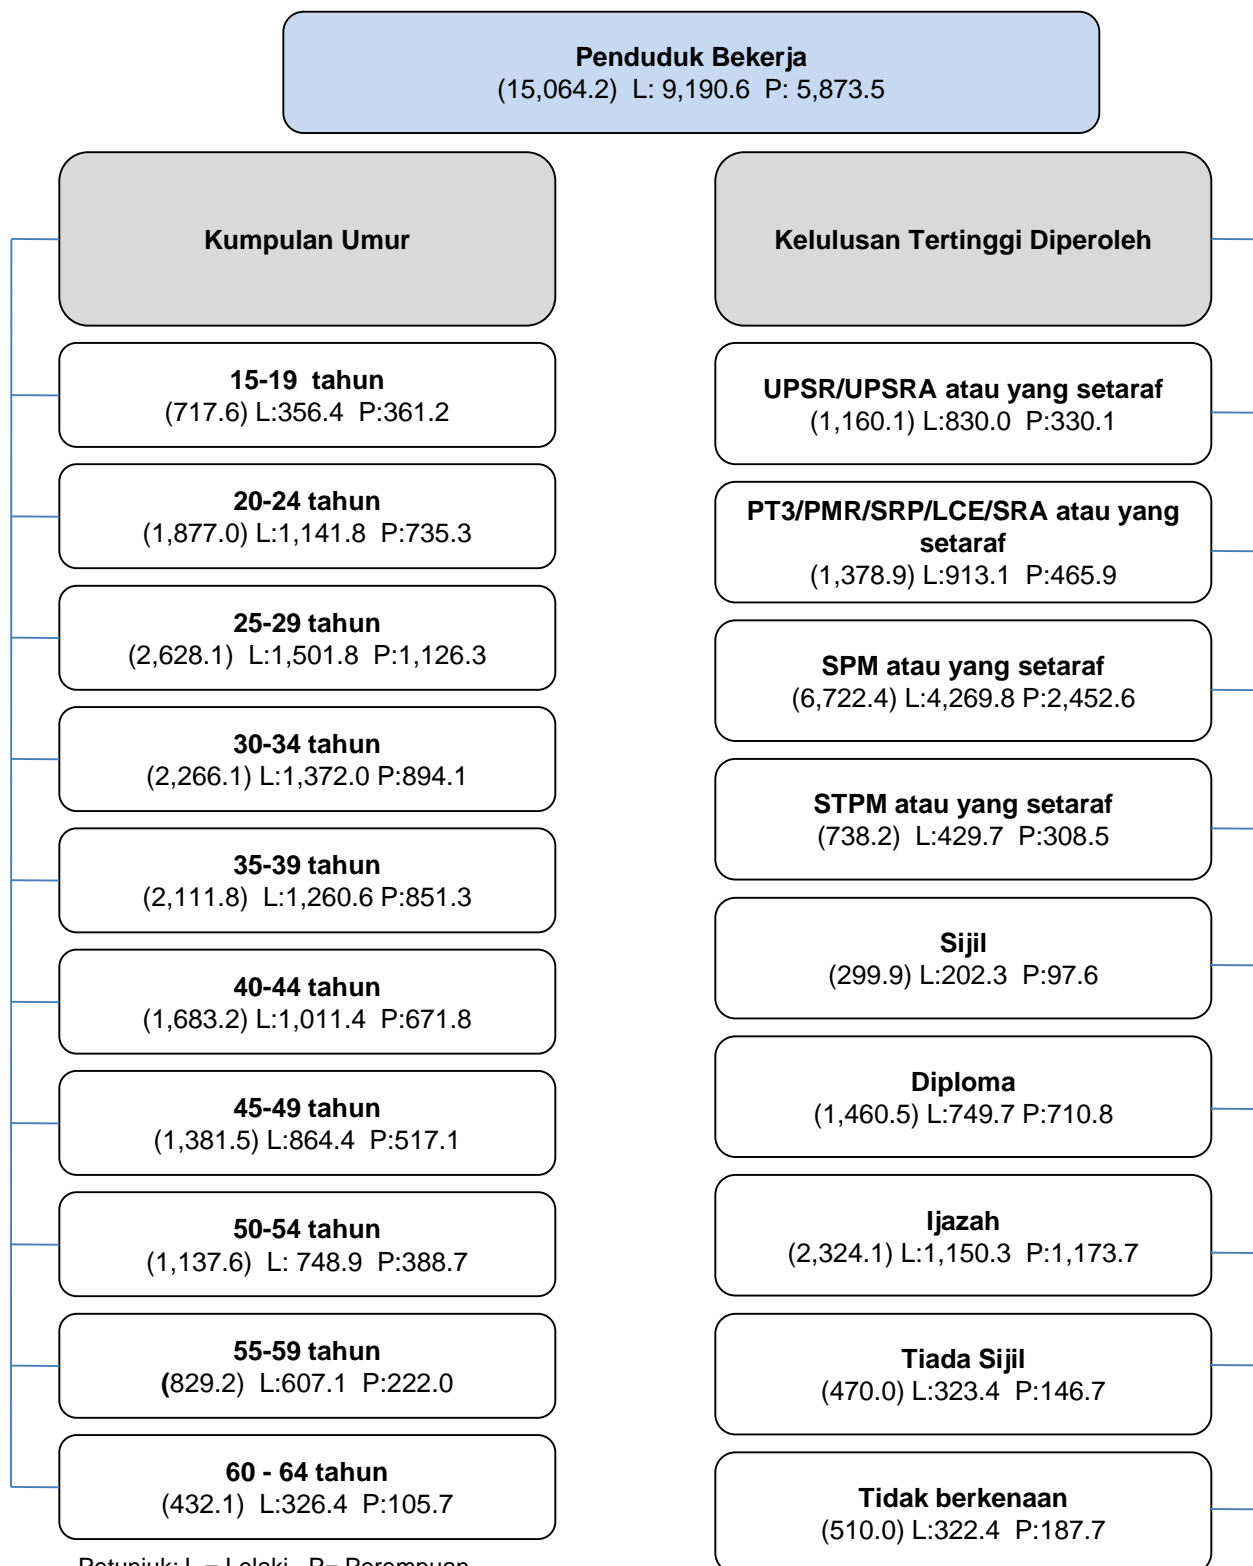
**Penduduk Bekerja**
(15,064.2) L: 9,190.6 P: 5,873.5

**Kumpulan Umur**

**15-19 tahun**
(717.6) L:356.4 P:361.2

**20-24 tahun**
(1,877.0) L:1,141.8 P:735.3

**25-29 tahun**
(2,628.1) L:1,501.8 P:1,126.3

**30-34 tahun**
(2,266.1) L:1,372.0 P:894.1

**35-39 tahun**
(2,111.8) L:1,260.6 P:851.3

**40-44 tahun**
(1,683.2) L:1,011.4 P:671.8

**45-49 tahun**
(1,381.5) L:864.4 P:517.1

**50-54 tahun**
(1,137.6) L: 748.9 P:388.7

**55-59 tahun**
(829.2) L:607.1 P:222.0

**60 - 64 tahun**
(432.1) L:326.4 P:105.7

Petunjuk: L = Lelaki P= Perempuan

**Kelulusan Tertinggi Diperoleh**

**UPSR/UPSRA atau yang setaraf**
(1,160.1) L:830.0 P:330.1

**PT3/PMR/SRP/LCE/SRA atau yang setaraf**
(1,378.9) L:913.1 P:465.9

**SPM atau yang setaraf**
(6,722.4) L:4,269.8 P:2,452.6

**STPM atau yang setaraf**
(738.2) L:429.7 P:308.5

**Sijil**
(299.9) L:202.3 P:97.6

**Diploma**
(1,460.5) L:749.7 P:710.8

**Ijazah**
(2,324.1) L:1,150.3 P:1,173.7

**Tiada Sijil**
(470.0) L:323.4 P:146.7

**Tidak berkenaan**
(510.0) L:322.4 P:187.7